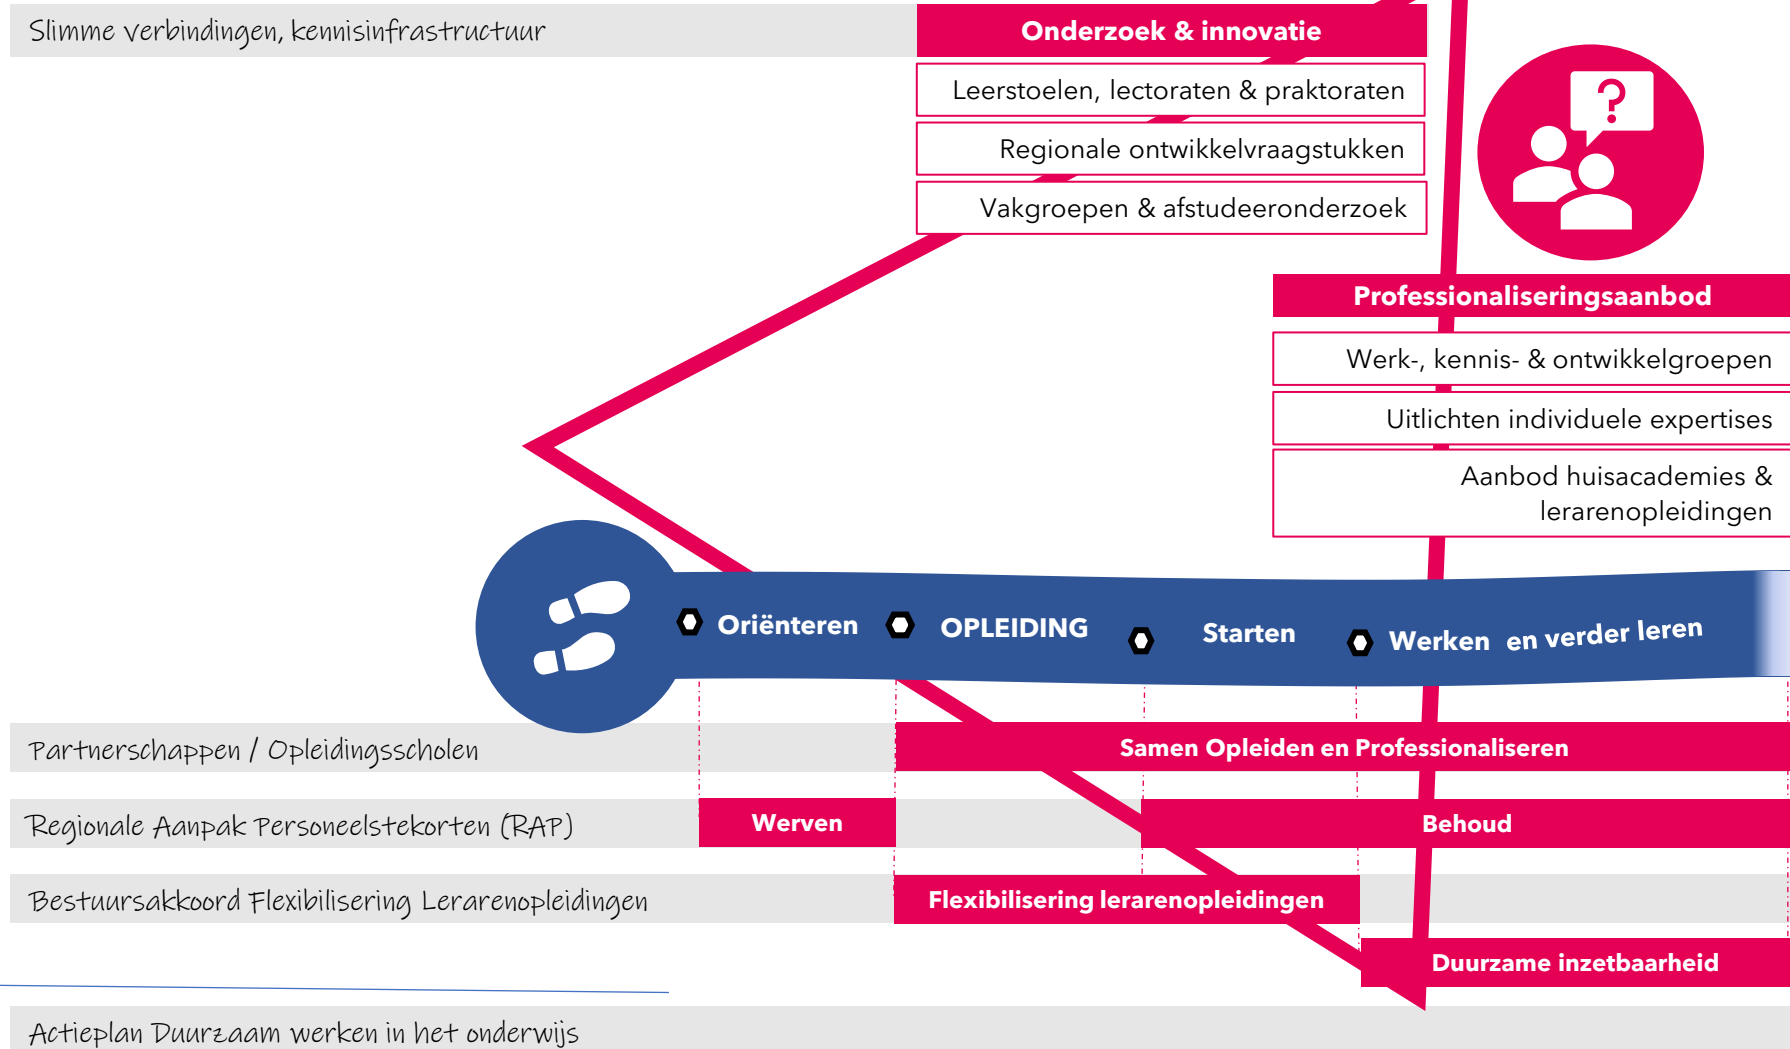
Slimme verbindingen, kennisinfrastructuur

Onderzoek & innovatie

Leerstoelen, lectoraten & praktoraten

Regionale ontwikkelvraagstukken

Vakgroepen & afstudeeronderzoek

?

Professionaliseringsaanbod

Werk-, kennis- & ontwikkelgroepen

Uitlichten individuele expertises

Aanbod huisacademies & lerarenopleidingen

Oriënteren

OPLEIDING

Starten

Werken en verder leren

Partnerschappen / Opleidingsscholen

Samen Opleiden en Professionaliseren

Regionale Aanpak Personeelstekorten (RAP)

Werven

Behoud

Bestuursakkoord Flexibilisering Lerarenopleidingen

Flexibilisering lerarenopleidingen

Duurzame inzetbaarheid

Actieplan Duurzaam werken in het onderwijs